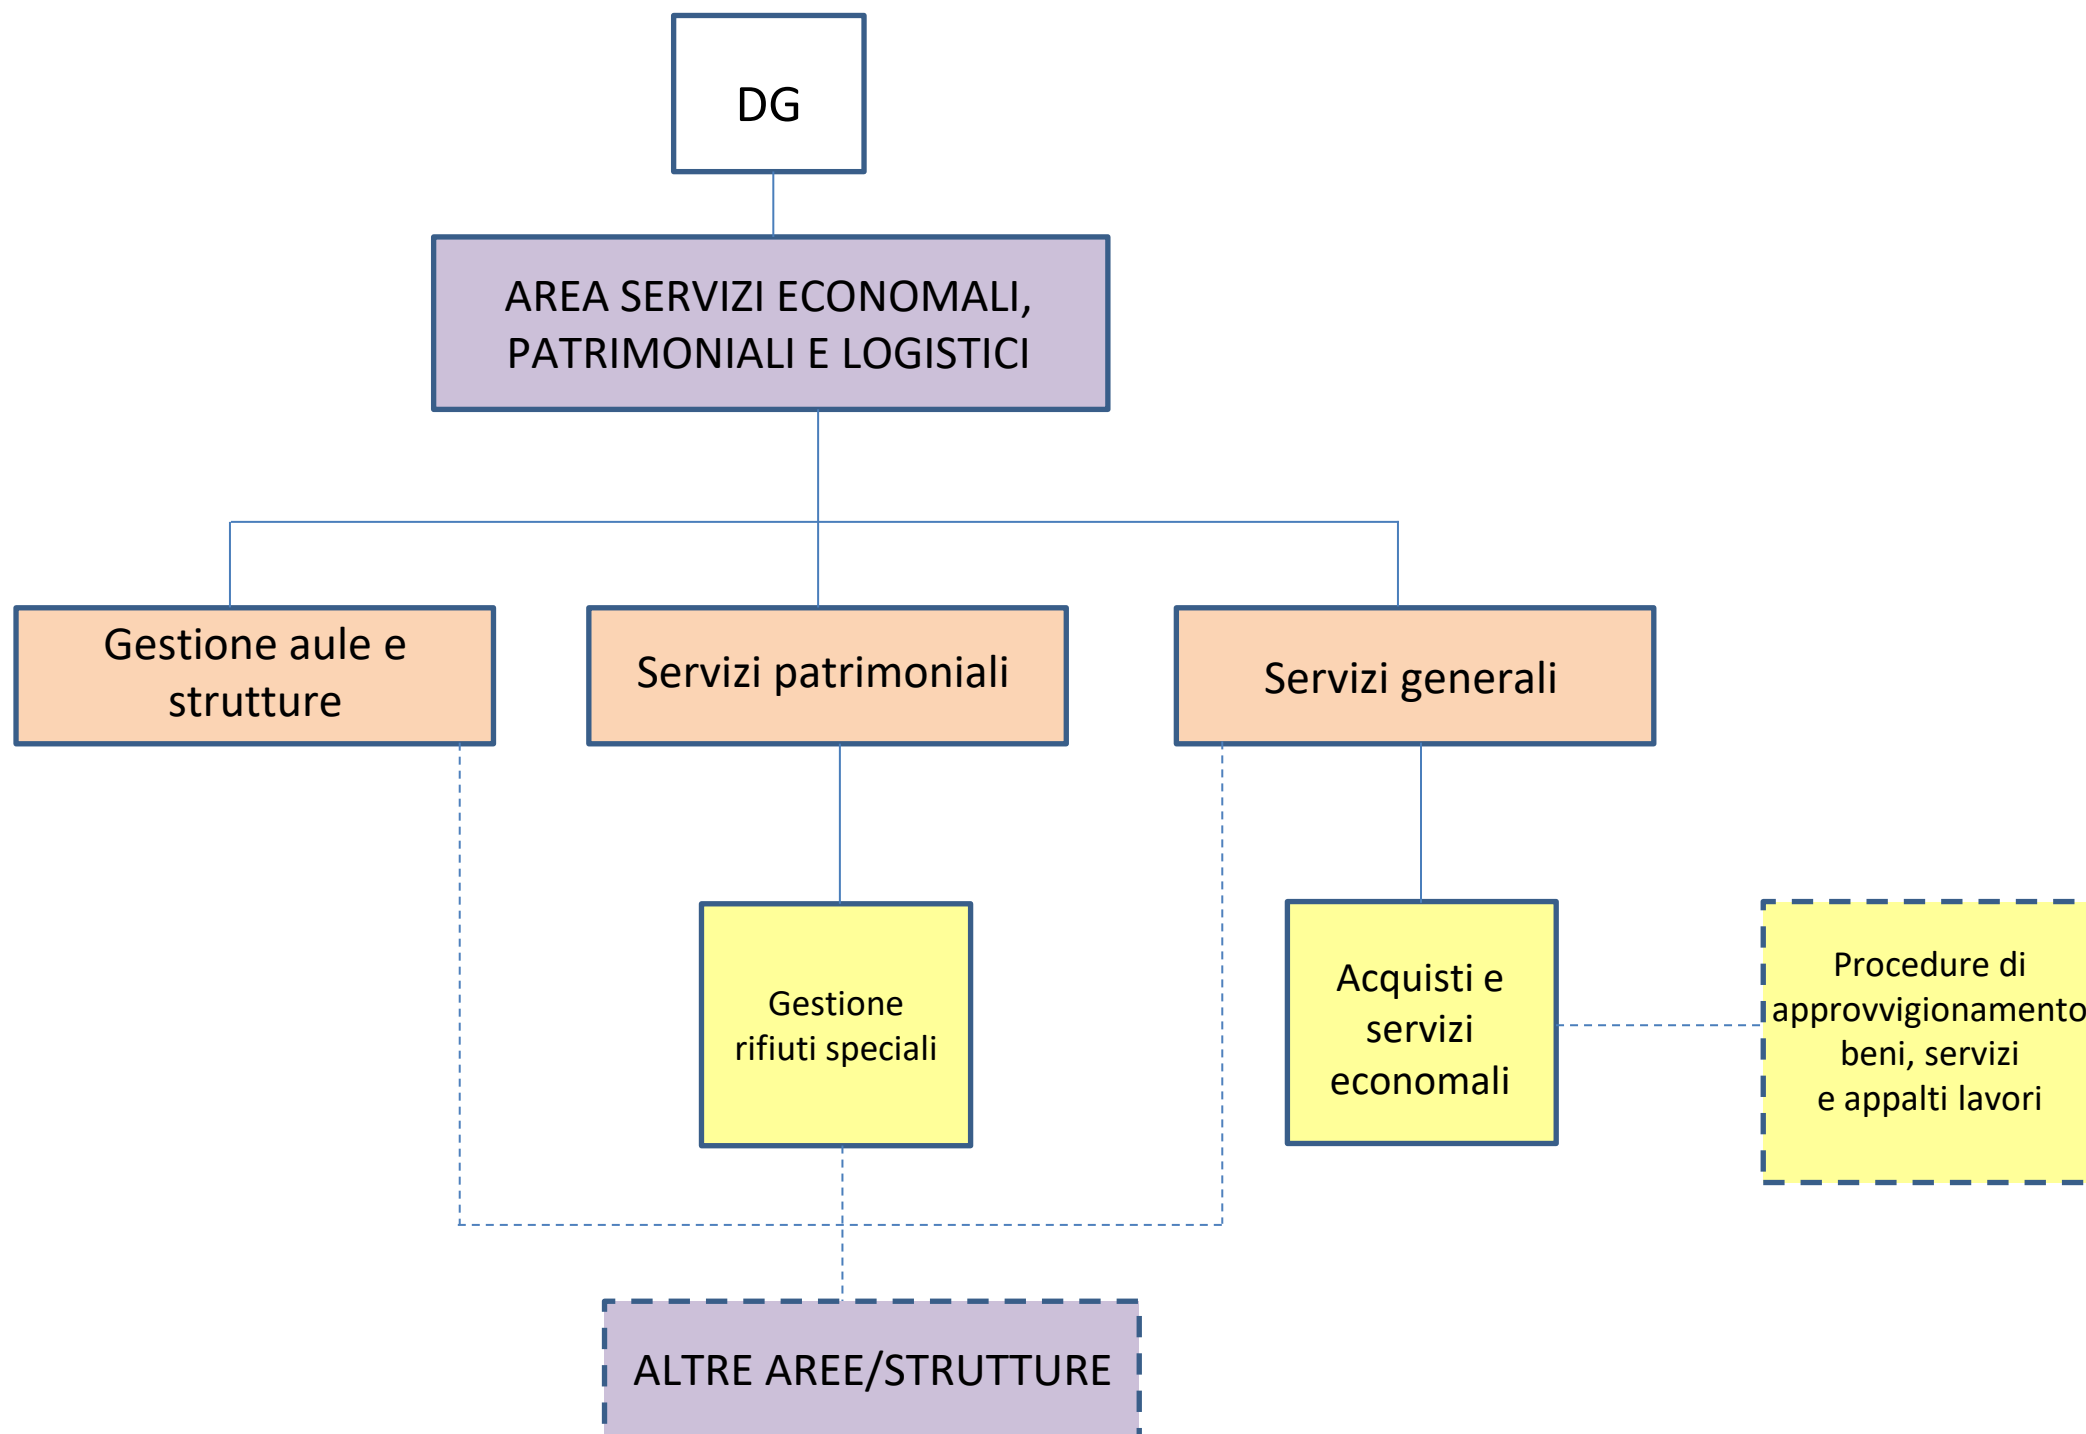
DG

AREA SERVIZI ECONOMALI, PATRIMONIALI E LOGISTICI

Gestione aule e strutture

Servizi patrimoniali

Servizi generali

Gestione rifiuti speciali

Acquisti e servizi economali

Procedure di approvvigionamento beni, servizi e appalti lavori

ALTRE AREE/STRUTTURE